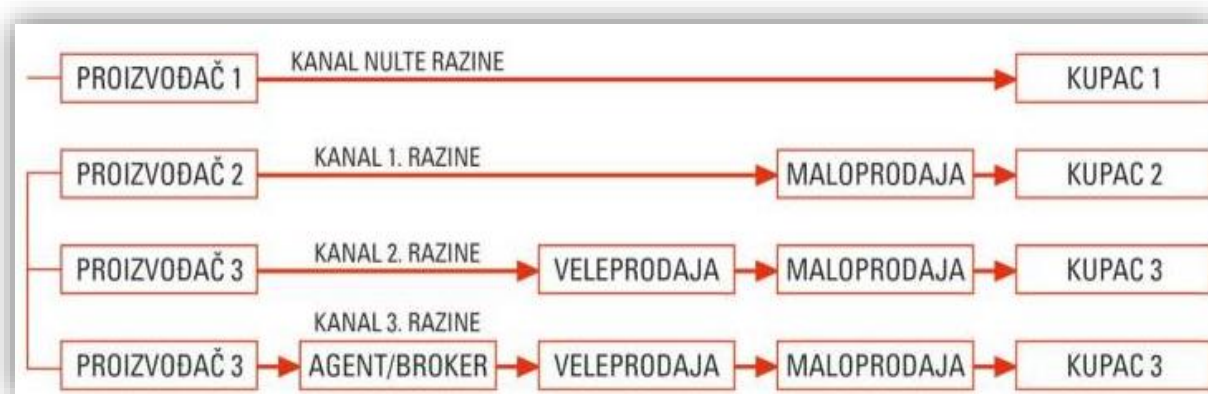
PROIZVOĐAČ 1
KANAL NULTE RAZINE
KUPAC 1

PROIZVOĐAČ 2
KANAL 1. RAZINE
MALOPRODAJA
KUPAC 2

PROIZVOĐAČ 3
KANAL 2. RAZINE
VELEPRODAJA
MALOPRODAJA
KUPAC 3

KANAL 3. RAZINE
PROIZVOĐAČ 3
AGENT/BROKER
VELEPRODAJA
MALOPRODAJA
KUPAC 3